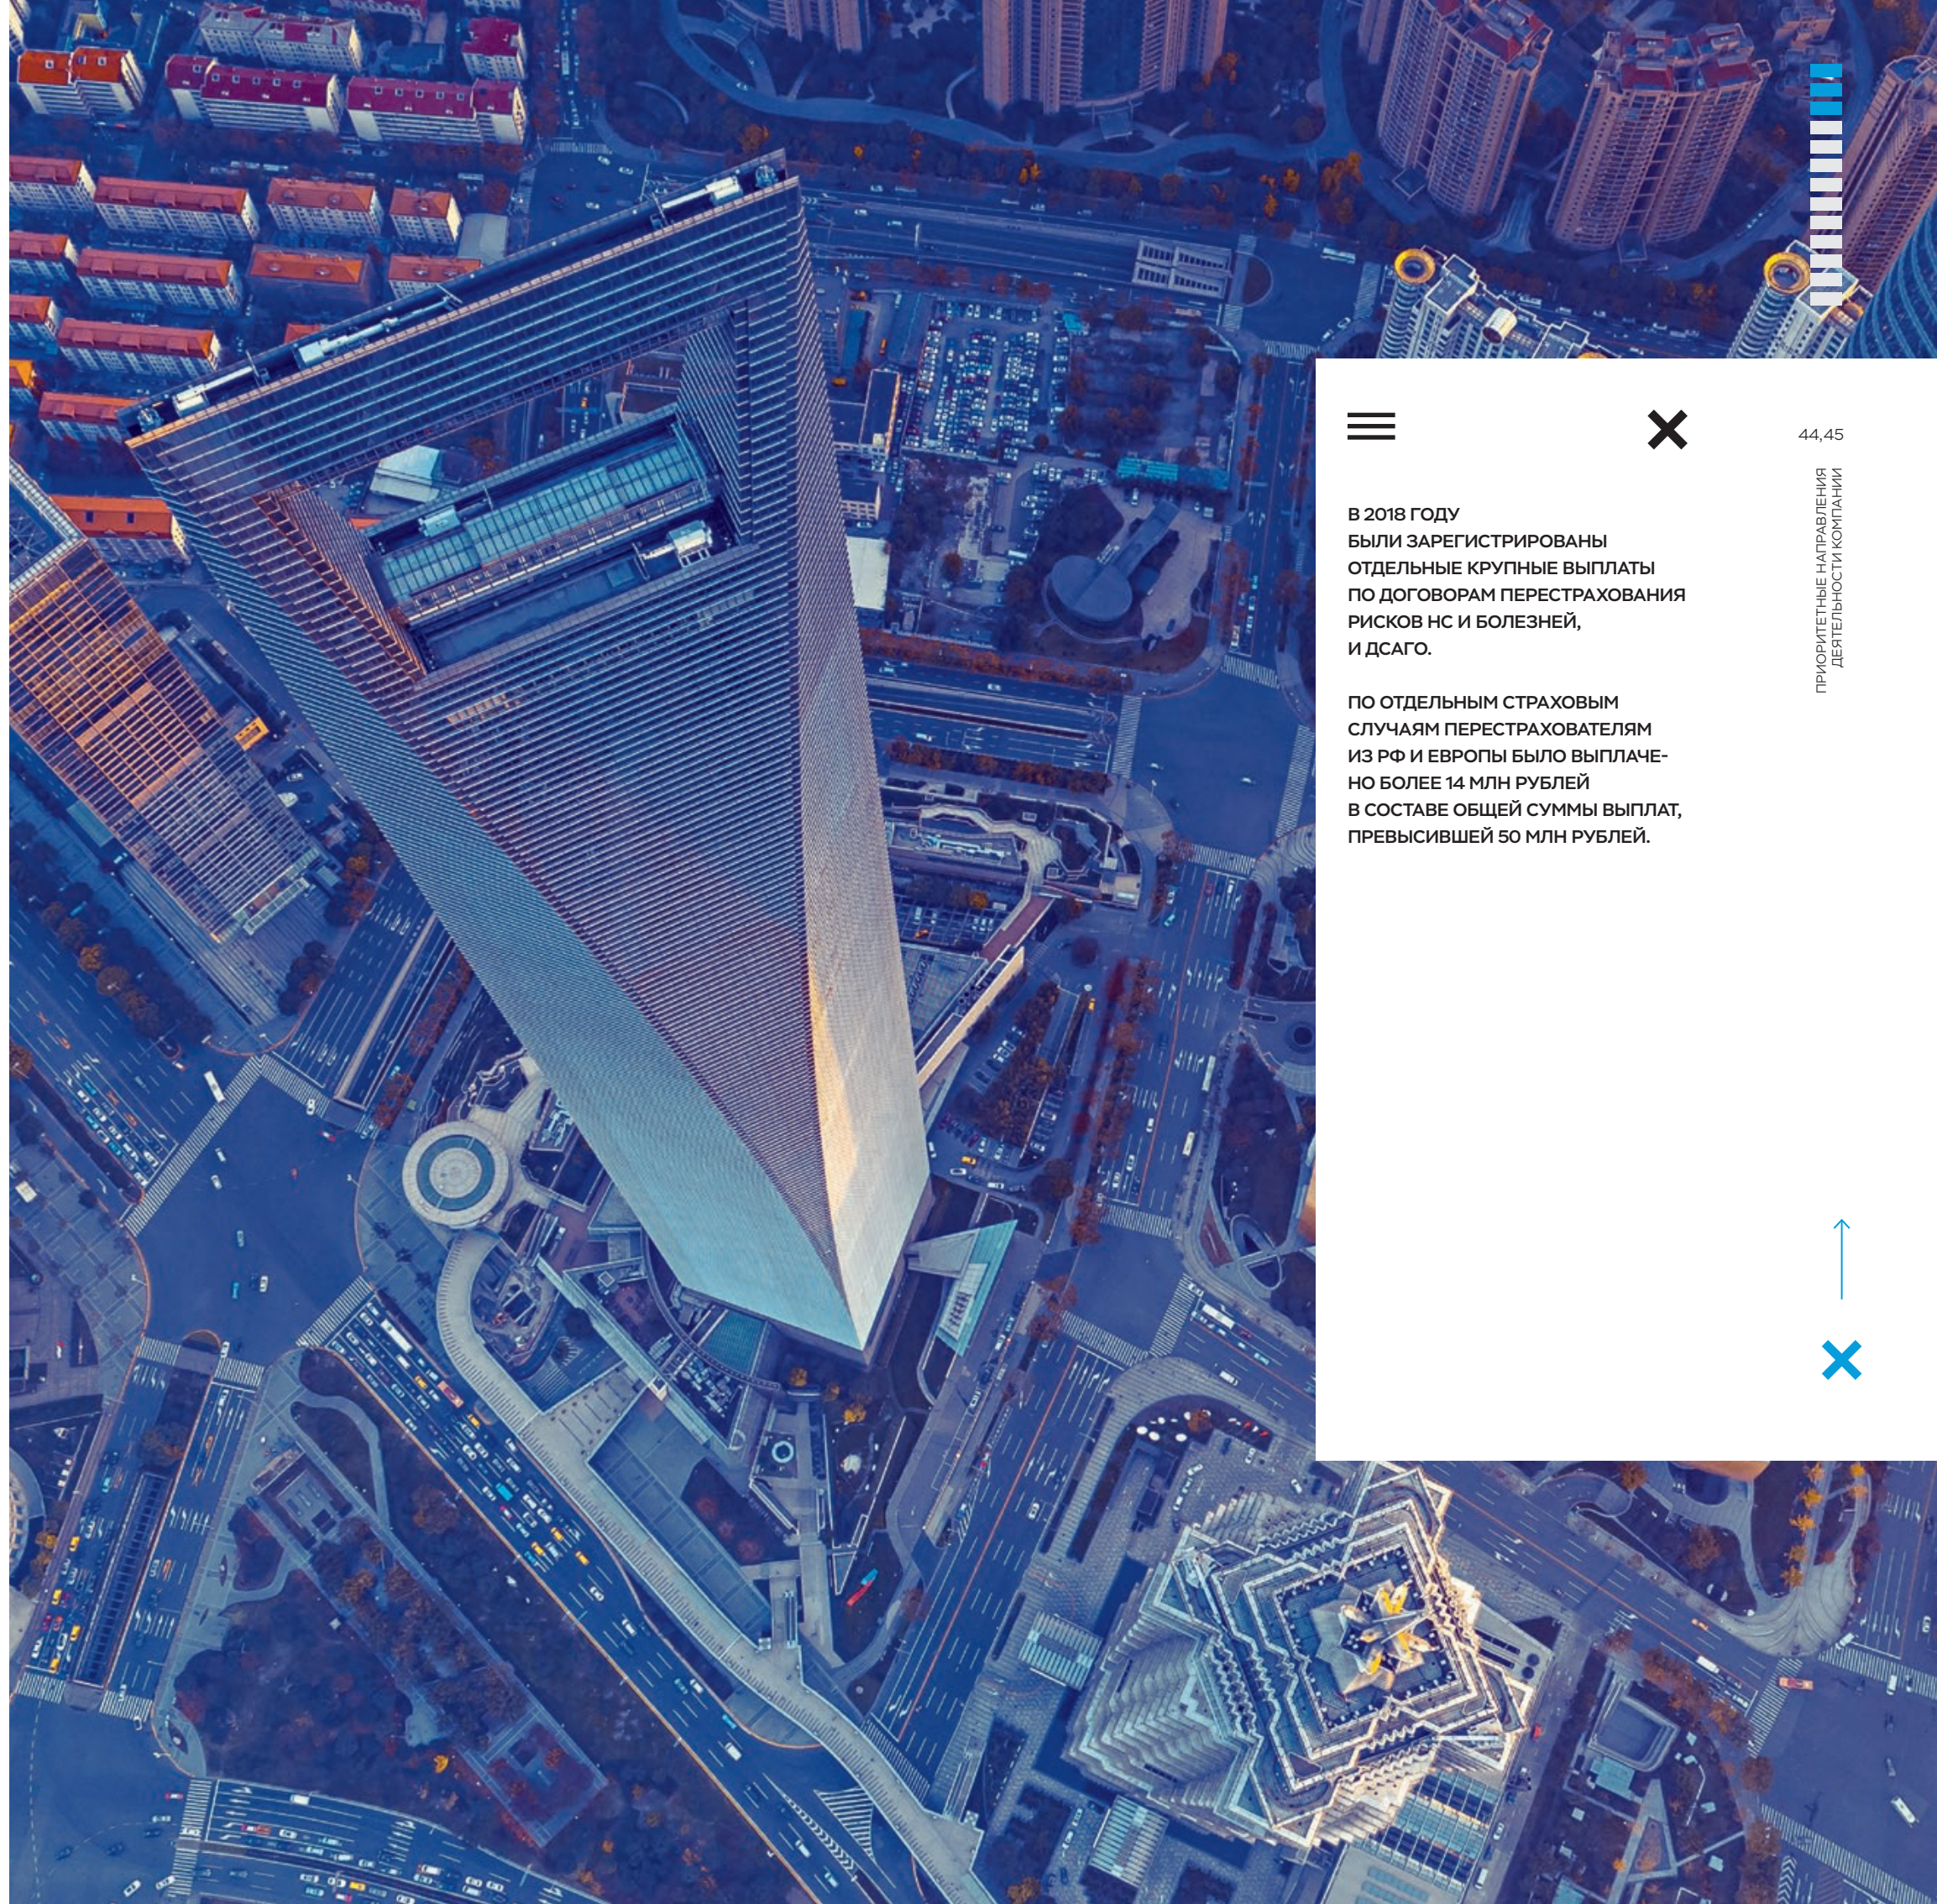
44,45

ПРИОРИТЕТНЫЕ НАПРАВЛЕНИЯ ДЕЯТЕЛЬНОСТИ КОМПАНИИ

В 2018 ГОДУ БЫЛИ ЗАРЕГИСТРИРОВАНЫ ОТДЕЛЬНЫЕ КРУПНЫЕ ВЫПЛАТЫ ПО ДОГОВОРАМ ПЕРЕСТРАХОВАНИЯ РИСКОВ НС И БОЛЕЗНЕЙ, И ДСАГО.

ПО ОТДЕЛЬНЫМ СТРАХОВЫМ СЛУЧАЯМ ПЕРЕСТРАХОВАТЕЛЯМ ИЗ РФ И ЕВРОПЫ БЫЛО ВЫПЛАЧЕНО БОЛЕЕ 14 МЛН РУБЛЕЙ В СОСТАВЕ ОБЩЕЙ СУММЫ ВЫПЛАТ, ПРЕВЫСИВШЕЙ 50 МЛН РУБЛЕЙ.